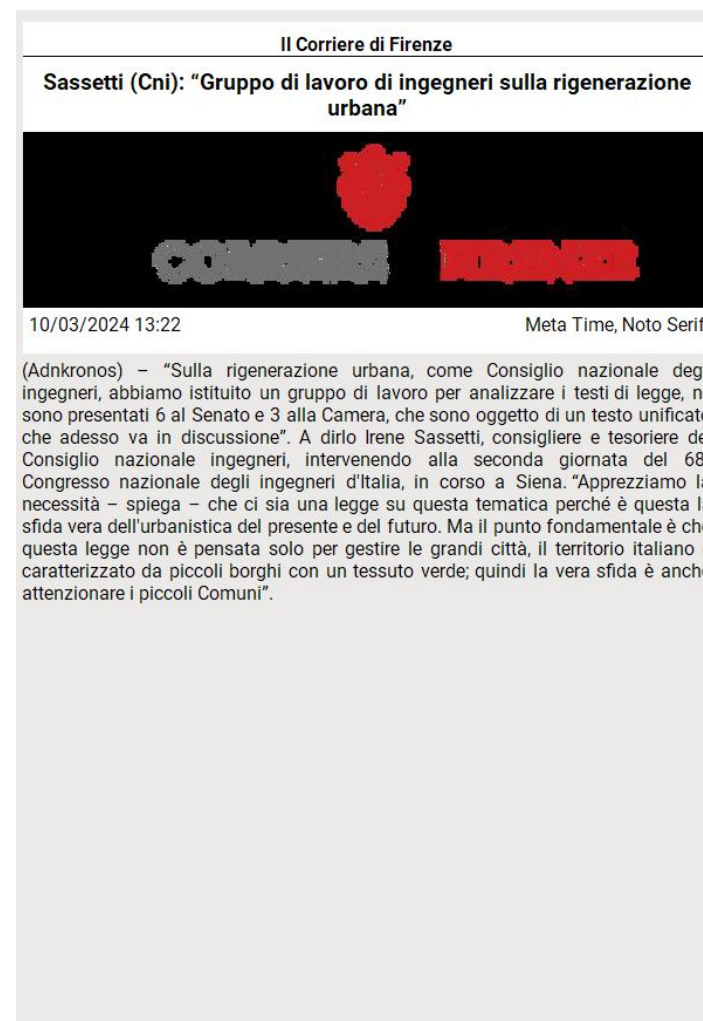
Il Corriere di Firenze

Sassetti (Cni): “Gruppo di lavoro di ingegneri sulla rigenerazione urbana”

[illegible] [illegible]

10/03/2024 13:22

Meta Time, Noto Serif

(Adnkronos) – “Sulla rigenerazione urbana, come Consiglio nazionale deg ingegneri, abbiamo istituito un gruppo di lavoro per analizzare i testi di legge, n sono presentati 6 al Senato e 3 alla Camera, che sono oggetto di un testo unificato che adesso va in discussione”. A dirlo Irene Sassetti, consigliere e tesoriere de Consiglio nazionale ingegneri, intervenendo alla seconda giornata del 68 Congresso nazionale degli ingegneri d'Italia, in corso a Siena. “Apprezziamo la necessità – spiega – che ci sia una legge su questa tematica perché è questa la sfida vera dell'urbanistica del presente e del futuro. Ma il punto fondamentale è che questa legge non è pensata solo per gestire le grandi città, il territorio italiano caratterizzato da piccoli borghi con un tessuto verde; quindi la vera sfida è anche attenzionare i piccoli Comuni”.